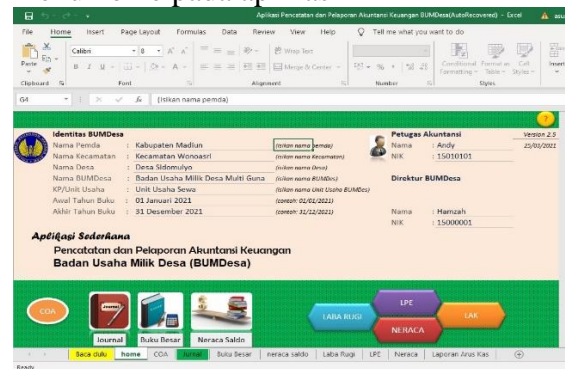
Gambar 6 Menu pada aplikasi

Aplikasi Pencatatan dan Pelaporan Akuntansi Keuangan BUMDesa(AutoRecovered) - Excel

File Home Insert Page Layout Formulas Data Review View Help Tell me what you want to do

Paste Calibri 8 Wrap Text Merge & Center Conditional Formatting Format as Table Cell Styles Insert

Clipboard Font Alignment Number Styles

G4 (isikan nama pemda)

Identitas BUMDesa
Nama Pemda : Kabupaten Madiun (isikan nama pemda)
Nama Kecamatan : Kecamatan Wonoasri (isikan nama Kecamatan)
Nama Desa : Desa Sidomulyo (isikan nama Desa)
Nama BUMDesa : Badan Usaha Milik Desa Multi Guna (isikan nama BUMDes)
KP/Unit Usaha : Unit Usaha Sewa (isikan nama Unit Usaha BUMDes)
Awal Tahun Buku : 01 Januari 2021 (contoh: 01/01/2021)
Akhir Tahun Buku : 31 Desember 2021 (contoh: 31/12/2021)

Petugas Akuntansi
Nama : Andy
NIK : 15010101

Version 2.5
25/01/2021

Direktur BUMDesa
Nama : Hamzah
NIK : 15000001

Aplikasi Sederhana
Pencatatan dan Pelaporan Akuntansi Keuangan
Badan Usaha Milik Desa (BUMDesa)

COA Journal Buku Besar Neraca Saldo LABA RUGI LPE NERACA LAK

Baca dulu home COA Jurnal Buku Besar neraca saldo Laba Rugi LPE Neraca Laporan Arus Kas

Ready